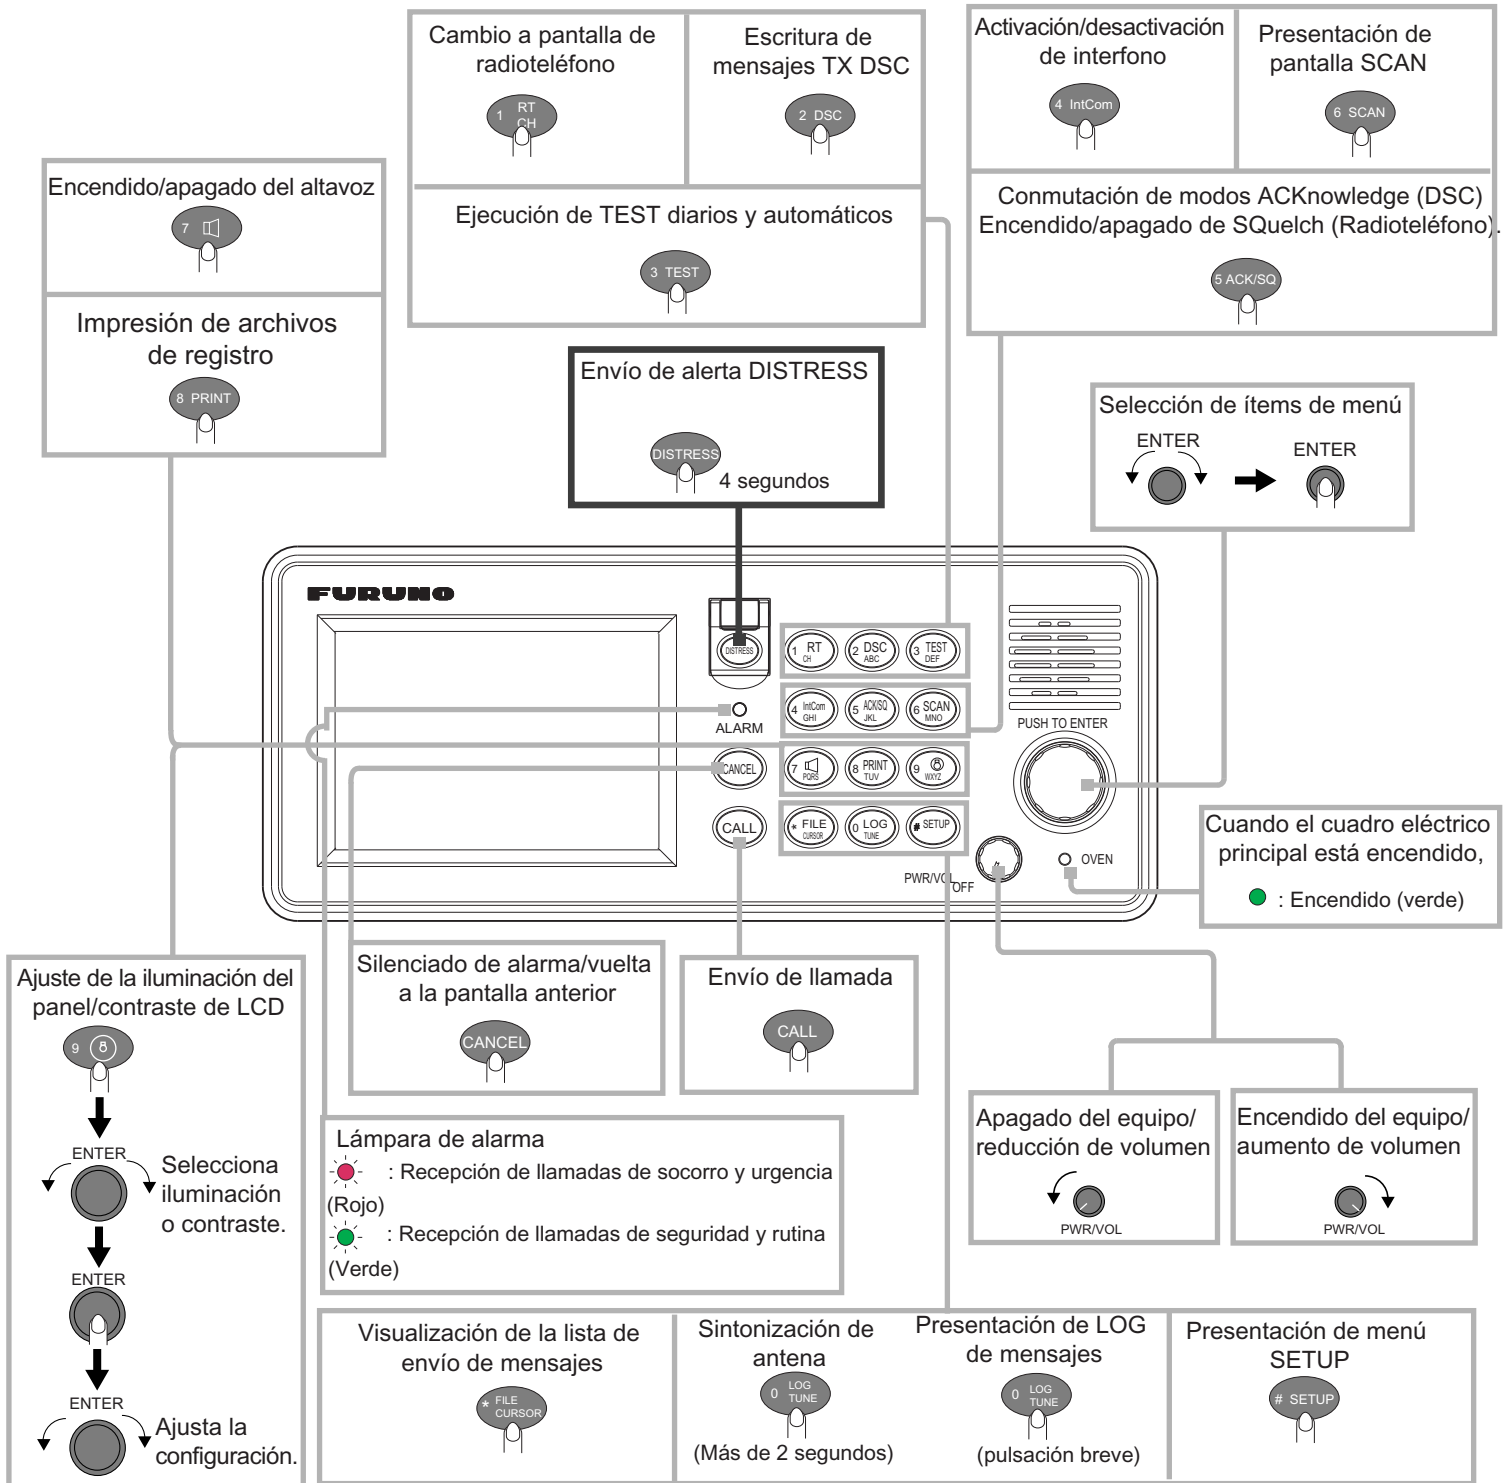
Cambio a pantalla de radioteléfono

1 RT CH

Escritura de mensajes TX DSC

2 DSC

Ejecución de TEST diarios y automáticos

3 TEST

Activación/desactivación de interfono

4 IntCom

Presentación de pantalla SCAN

6 SCAN

Conmutación de modos ACKnowledge (DSC) Encendido/apagado de SQuelch (Radioteléfono).

5 ACK/SQ

Encendido/apagado del altavoz

7

Impresión de archivos de registro

8 PRINT

Envío de alerta DISTRESS

DISTRESS

4 segundos

Selección de ítems de menú

ENTER

ENTER

FURUNO

DISTRESS

ALARM

CANCEL

CALL

1 RT CH

2 DSC ABC

3 TEST DEF

4 IntCom GHI

5 ACK/SQ JKL

6 SCAN MNO

7 PQRS

8 PRINT TUV

9 WXYZ

* FILE CURSOR

0 LOG TUNE

# SETUP

PUSH TO ENTER

PWR/VOL

OFF

OVEN

Cuando el cuadro eléctrico principal está encendido,

: Encendido (verde)

Ajuste de la iluminación del panel/contraste de LCD

9

ENTER

Selecciona iluminación o contraste.

ENTER

ENTER

Ajusta la configuración.

Silenciado de alarma/vuelta a la pantalla anterior

CANCEL

Envío de llamada

CALL

Apagado del equipo/ reducción de volumen

PWR/VOL

Encendido del equipo/ aumento de volumen

PWR/VOL

Lámpara de alarma

: Recepción de llamadas de socorro y urgencia (Rojo)

: Recepción de llamadas de seguridad y rutina (Verde)

Visualización de la lista de envío de mensajes

* FILE CURSOR

Sintonización de antena

0 LOG TUNE

(Más de 2 segundos)

Presentación de LOG de mensajes

0 LOG TUNE

(pulsación breve)

Presentación de menú SETUP

# SETUP